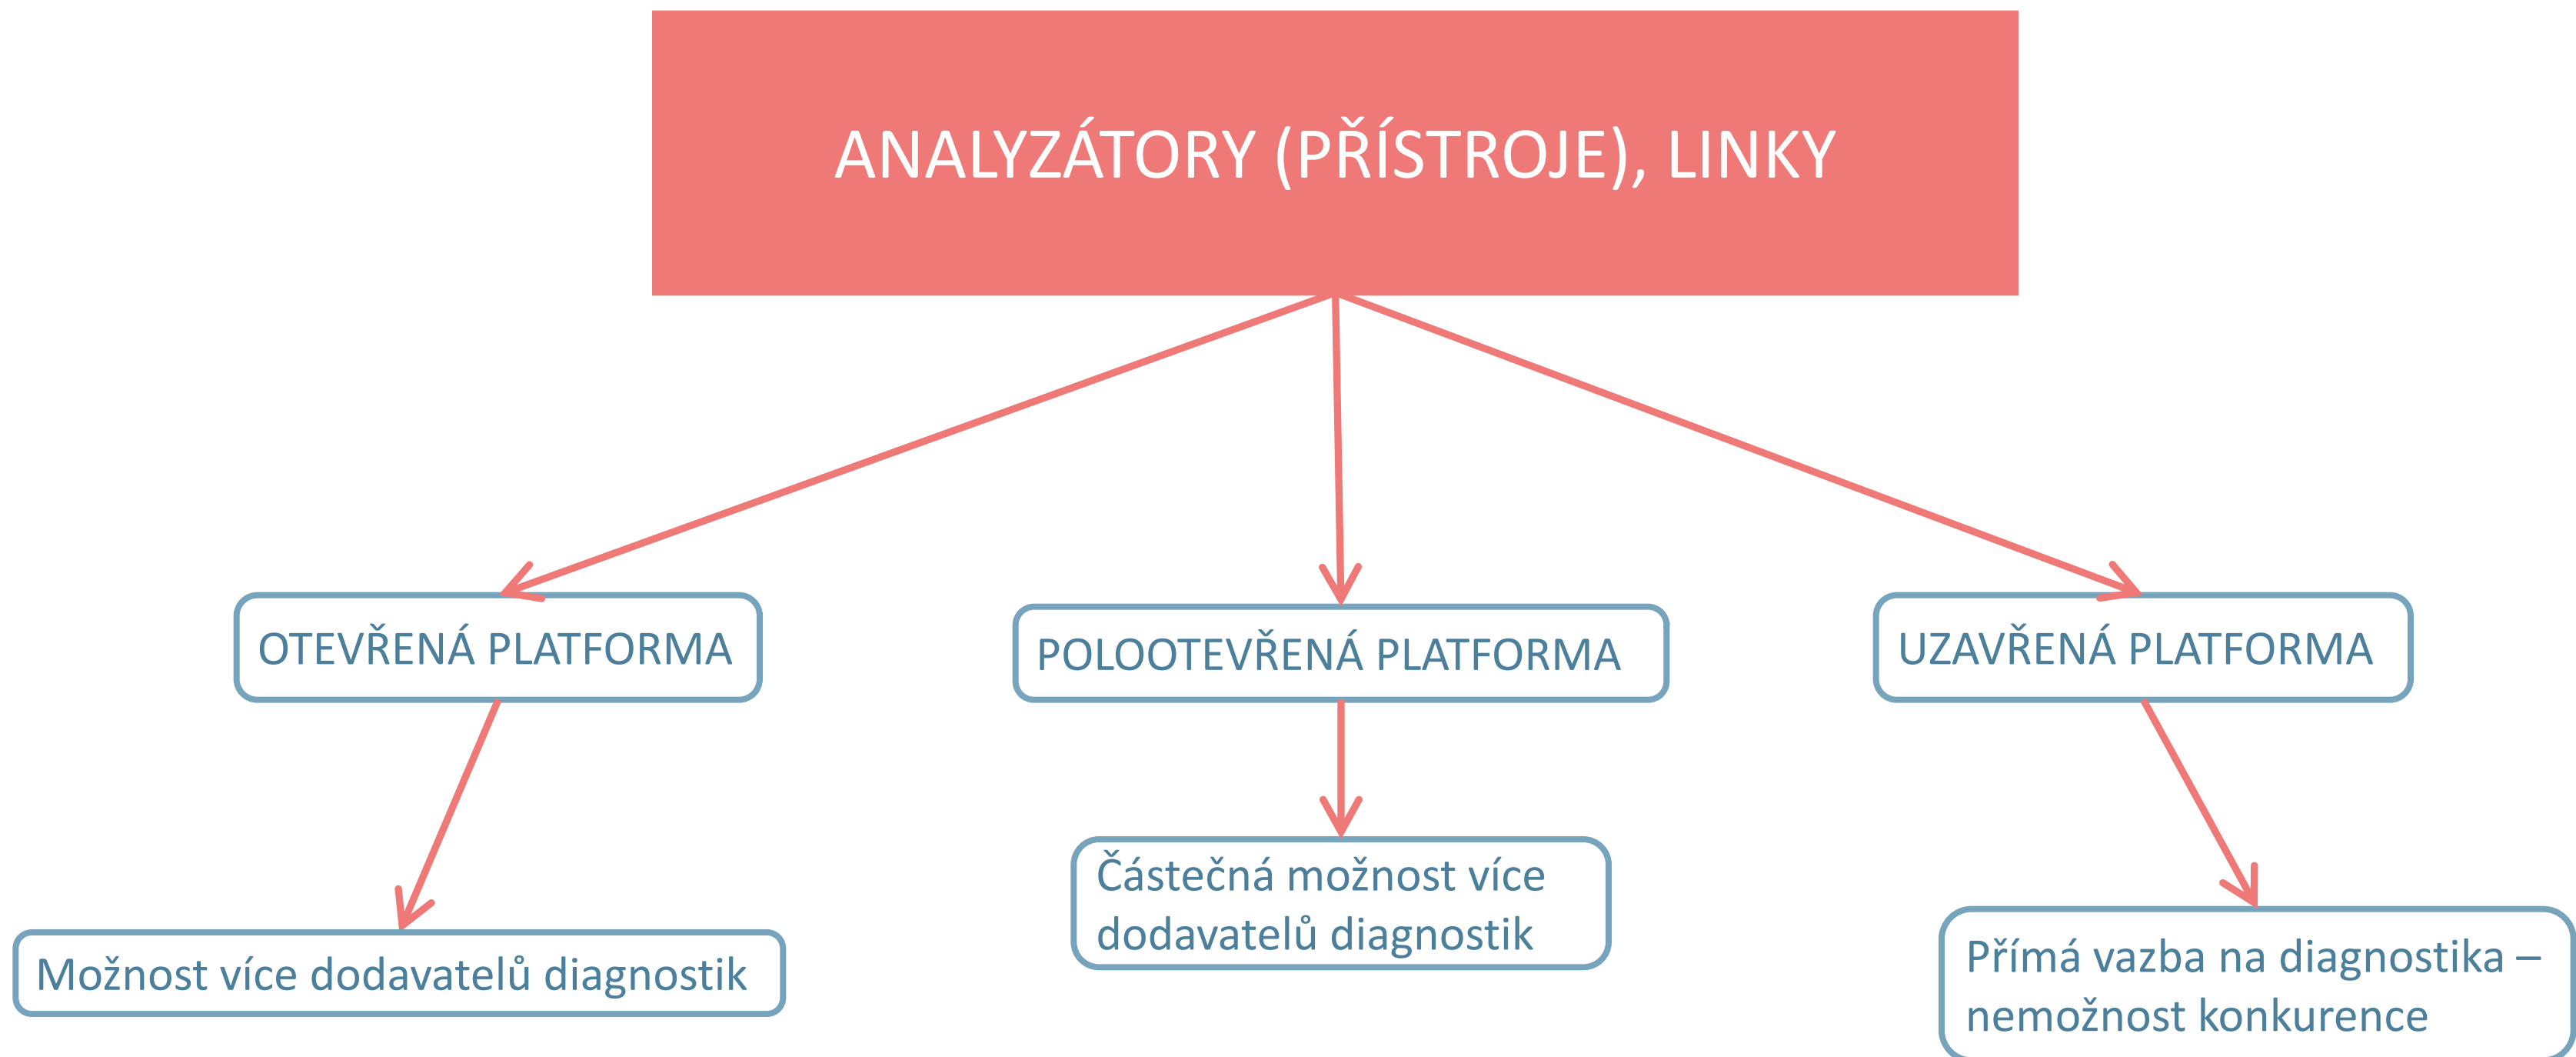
ANALYZÁTORY (PŘÍSTROJE), LINKY

OTEVŘENÁ PLATFORMA

POLOOTEVŘENÁ PLATFORMA

UZAVŘENÁ PLATFORMA

Možnost více dodavatelů diagnostik

Částečná možnost více dodavatelů diagnostik

Přímá vazba na diagnostika – nemožnost konkurence